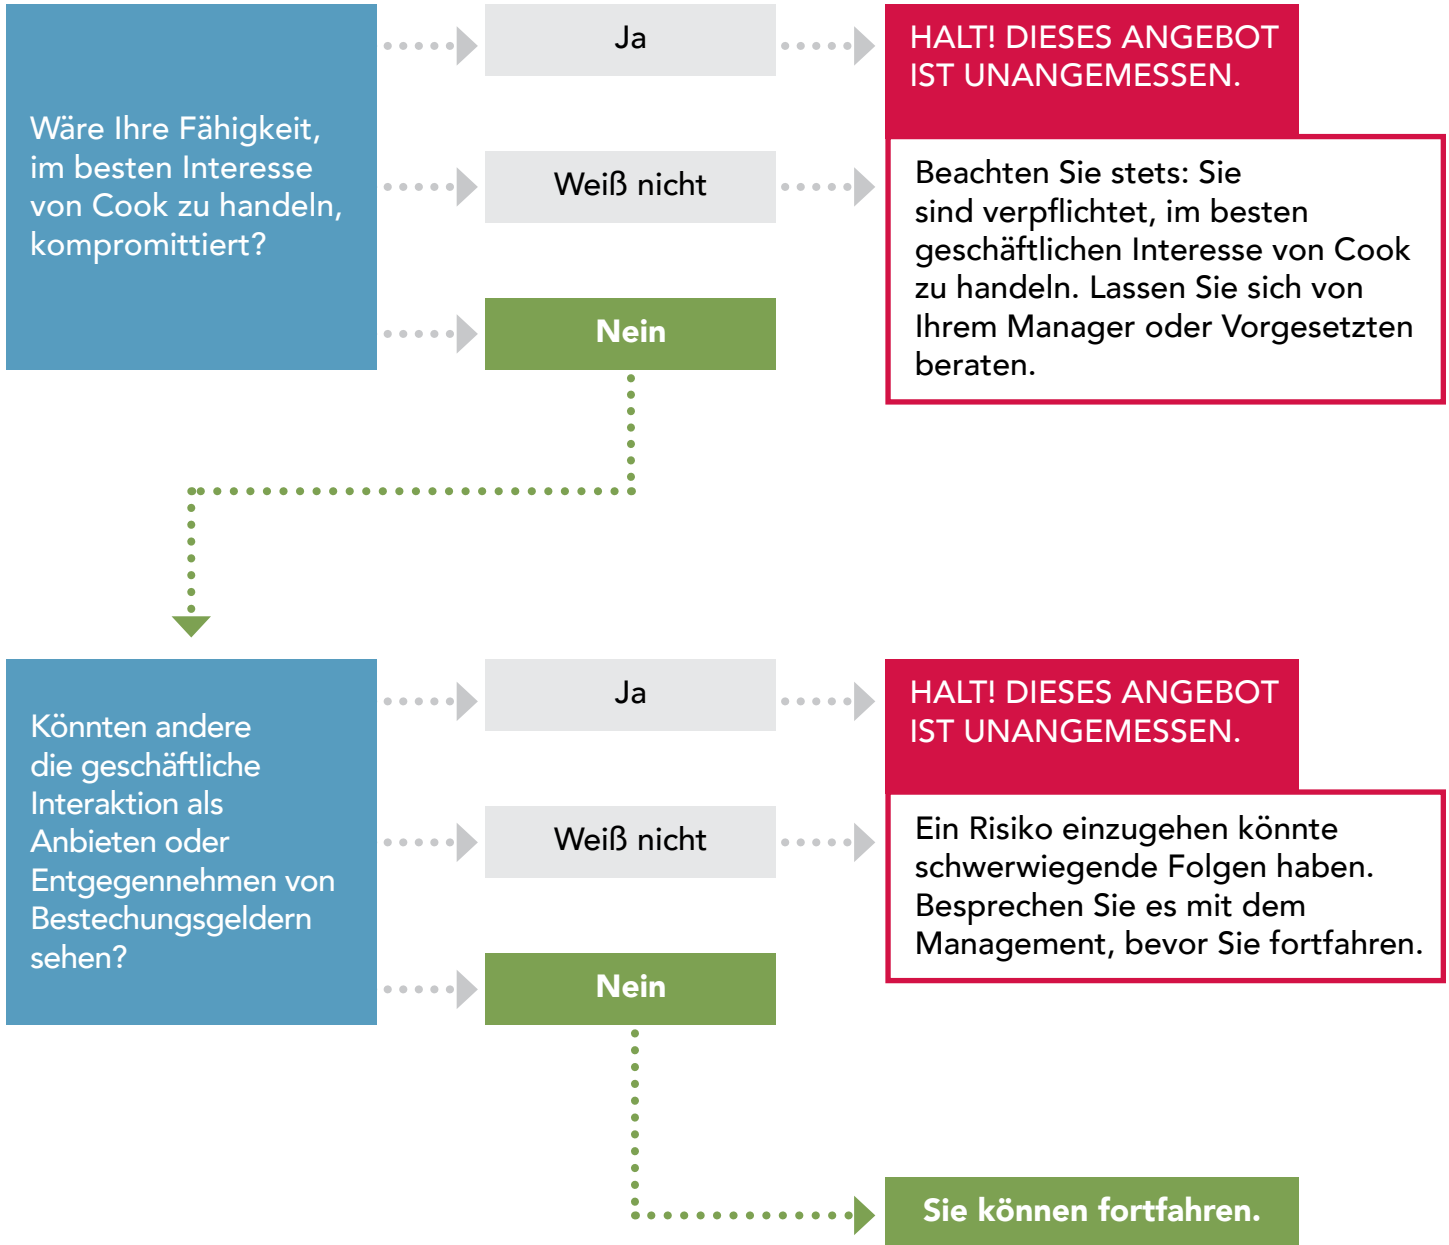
Wäre Ihre Fähigkeit, im besten Interesse von Cook zu handeln, kompromittiert?

Ja

Weiß nicht

Nein

HALT! DIESES ANGEBOT IST UNANGEMESSEN.

Beachten Sie stets: Sie sind verpflichtet, im besten geschäftlichen Interesse von Cook zu handeln. Lassen Sie sich von Ihrem Manager oder Vorgesetzten beraten.

Könnten andere die geschäftliche Interaktion als Anbieten oder Entgegennehmen von Bestechungsgeldern sehen?

Ja

Weiß nicht

Nein

HALT! DIESES ANGEBOT IST UNANGEMESSEN.

Ein Risiko einzugehen könnte schwerwiegende Folgen haben. Besprechen Sie es mit dem Management, bevor Sie fortfahren.

Sie können fortfahren.